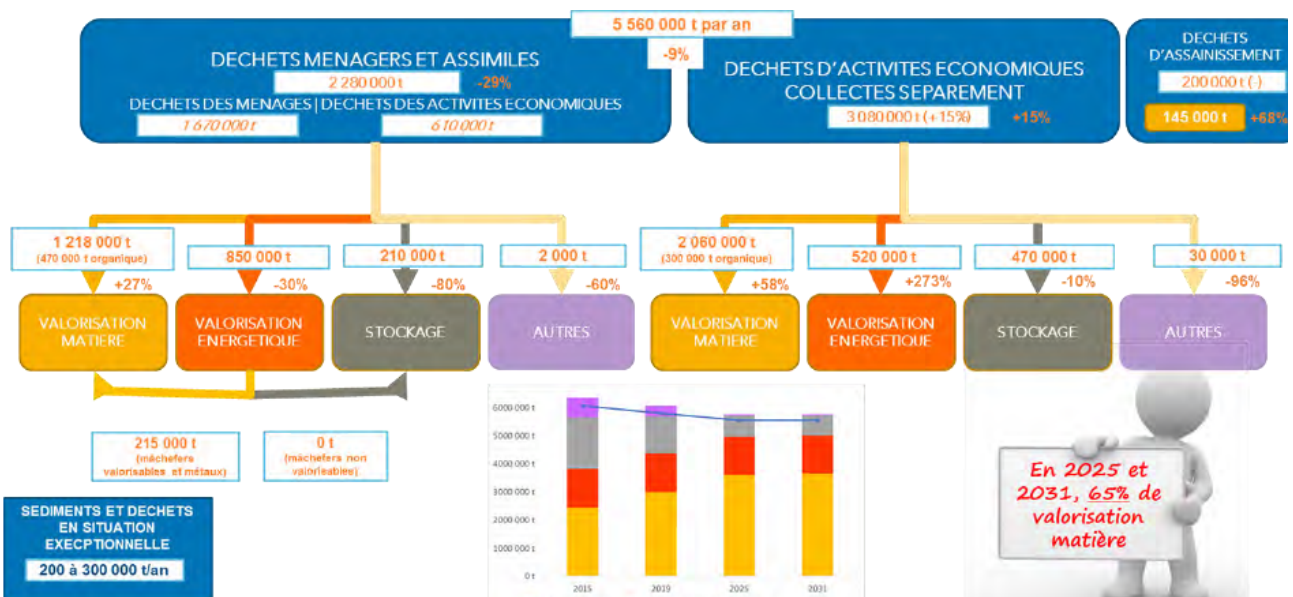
5 560 000 t par an

-9%

DECHETS MENAGERS ET ASSIMILES

2 280 000 t

-29%

DECHETS DES MENAGES | DECHETS DES ACTIVITES ECONOMIQUES

1 670 000 t

610 000 t

DECHETS D'ACTIVITES ECONOMIQUES COLLECTES SEPAREMENT

3 080 000 t (+15%)

+15%

DECHETS D'ASSAINISSEMENT

200 000 t (-)

145 000 t

+68%

1 218 000 t
(470 000 t organique)

+27%

850 000 t

-30%

210 000 t

-80%

2 000 t

-60%

2 060 000 t
(300 000 t organique)

+58%

520 000 t

+273%

470 000 t

-10%

30 000 t

-96%

VALORISATION MATIERE

VALORISATION ENERGETIQUE

STOCKAGE

AUTRES

VALORISATION MATIERE

VALORISATION ENERGETIQUE

STOCKAGE

AUTRES

215 000 t
(mâchefers valorisables et métaux)

0 t
(mâchefers non valorisables)

SEDIMENTS ET DECHETS EN SITUATION EXECPTIONNELLE

200 à 300 000 t/an

6 000 000 t
5 000 000 t
4 000 000 t
3 000 000 t
2 000 000 t
1 000 000 t
0 t

2015
2019
2025
2031

En 2025 et 2031, 65% de valorisation matière